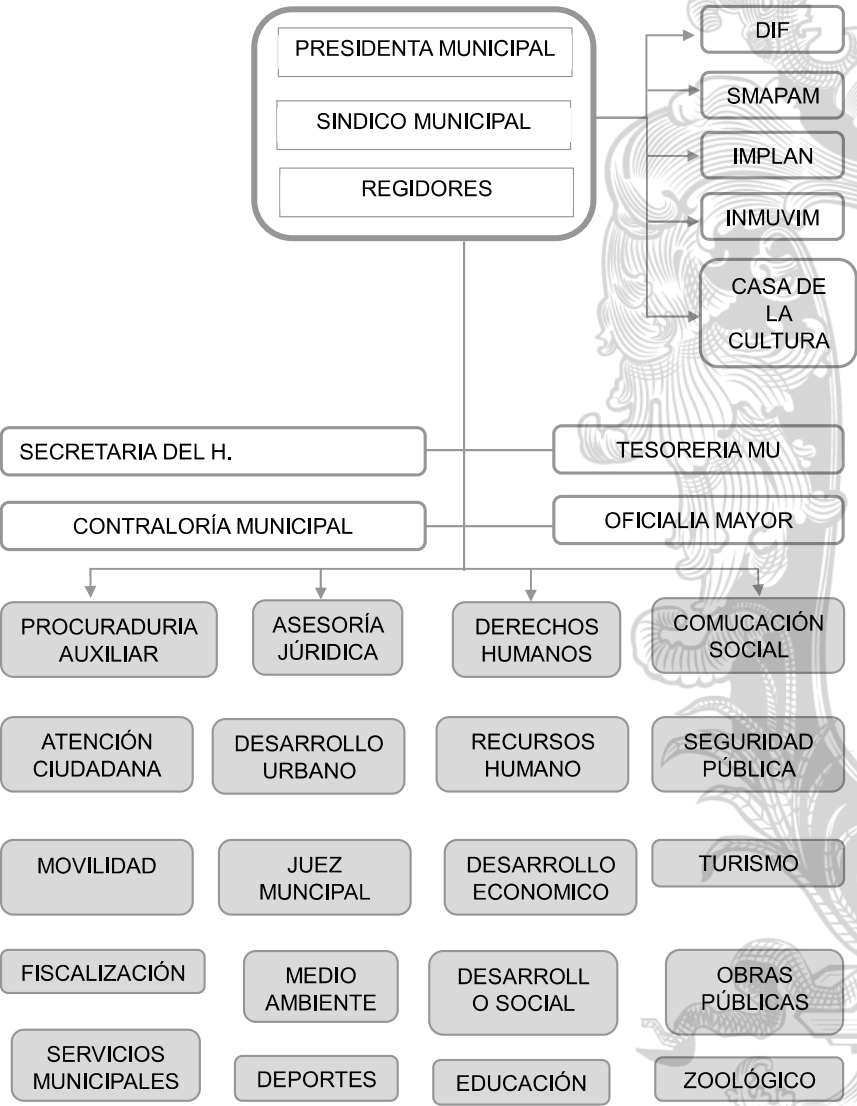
PRESIDENTA MUNICIPAL

SINDICO MUNICIPAL

REGIDORES

DIF

SMAPAM

IMPLAN

INMUVIM

CASA DE LA CULTURA

SECRETARIA DEL H.

TESORERIA MU

CONTRALORÍA MUNICIPAL

OFICIALIA MAYOR

PROCURADURIA AUXILIAR

ASESORÍA JÚRIDICA

DERECHOS HUMANOS

COMUCACIÓN SOCIAL

ATENCIÓN CIUDADANA

DESARROLLO URBANO

RECURSOS HUMANO

SEGURIDAD PÚBLICA

MOVILIDAD

JUEZ MUNCIPAL

DESARROLLO ECONOMICO

TURISMO

FISCALIZACIÓN

MEDIO AMBIENTE

DESARROLL O SOCIAL

OBRAS PÚBLICAS

SERVICIOS MUNICIPALES

DEPORTES

EDUCACIÓN

ZOOLÓGICO